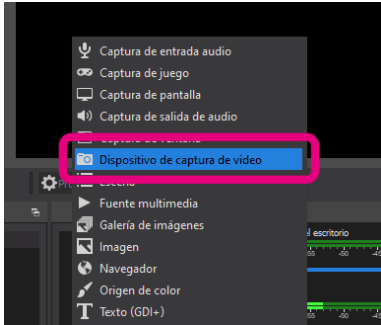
Captura de entrada audio
Captura de juego
Captura de pantalla
Captura de salida de audio
Captura de ventana
Dispositivo de captura de vídeo
Escena
Fuente multimedia
Galería de imágenes
Imagen
Navegador
Origen de color
Texto (GDI+)
Pr
l escritorio